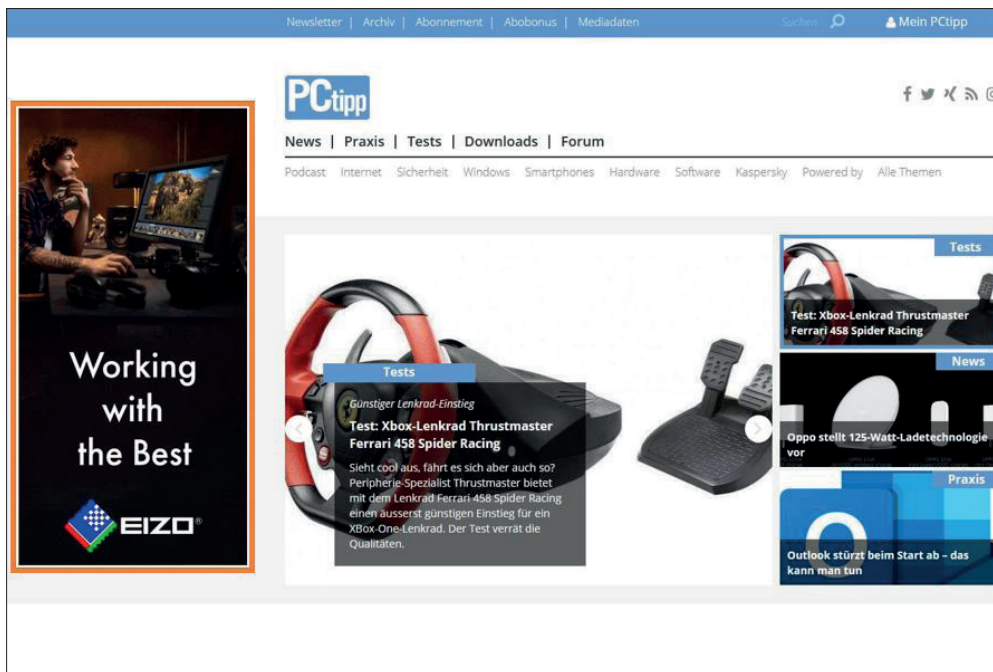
Newsletter | Archiv | Abonnement | Abobonus | Mediadaten

Suchen

Mein PCtipp

PCtipp

News | Praxis | Tests | Downloads | Forum

Podcast Internet Sicherheit Windows Smartphones Hardware Software Kaspersky Powered by Alle Themen

Working with the Best

EIZO

Tests

Günstiger Lenkrad-Einstieg

Test: Xbox-Lenkrad Thrustmaster Ferrari 458 Spider Racing

Sieht cool aus, fährt es sich aber auch so? Peripherie-Spezialist Thrustmaster bietet mit dem Lenkrad Ferrari 458 Spider Racing einen ausserst günstigen Einstieg für ein XBox-One-Lenkrad. Der Test verrät die Qualitäten.

Tests

Test: Xbox-Lenkrad Thrustmaster Ferrari 458 Spider Racing

News

Oppo stellt 125-Watt-Ladetechnologie vor

Praxis

Outlook stürzt beim Start ab – das kann man tun